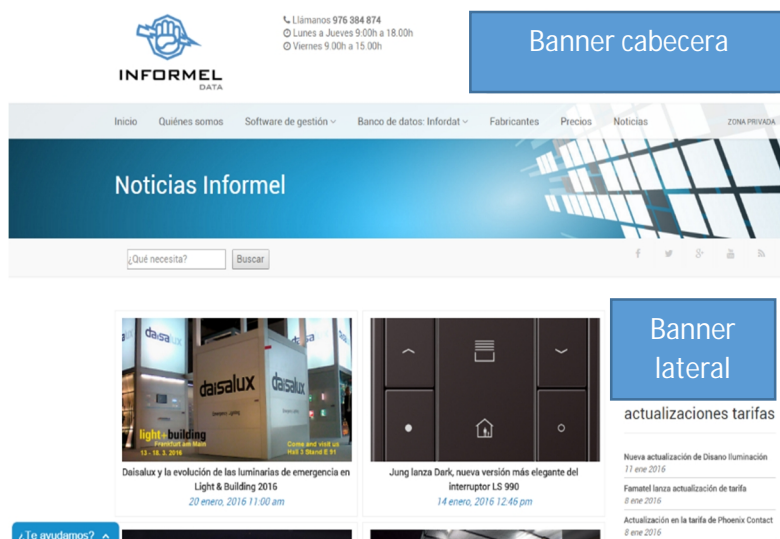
INFORMEL
DATA

Llámanos 976 384 874
Lunes a Jueves 9.00h a 18.00h
Viernes 9.00h a 15.00h

Banner cabecera

Inicio Quiénes somos Software de gestión Banco de datos: Infordat Fabricantes Precios Noticias ZONA PRIVADA

Noticias Informel

¿Qué necesita? Buscar

Banner lateral

daisalux
daisalux
light+building
Frankfurt am Main
13 - 18. 3. 2016
Come and visit us
Hall 3 Stand E 91

Daisalux y la evolución de las luminarias de emergencia en Light & Building 2016
20 enero, 2016 11:00 am

Jung lanza Dark, nueva versión más elegante del interruptor LS 990
14 enero, 2016 12:46 pm

actualizaciones tarifas

Nueva actualización de Disano Iluminación
11 ene 2016

Famatel lanza actualización de tarifa
8 ene 2016

Actualización en la tarifa de Phoenix Contact
8 ene 2016

¿Te ayudamos?